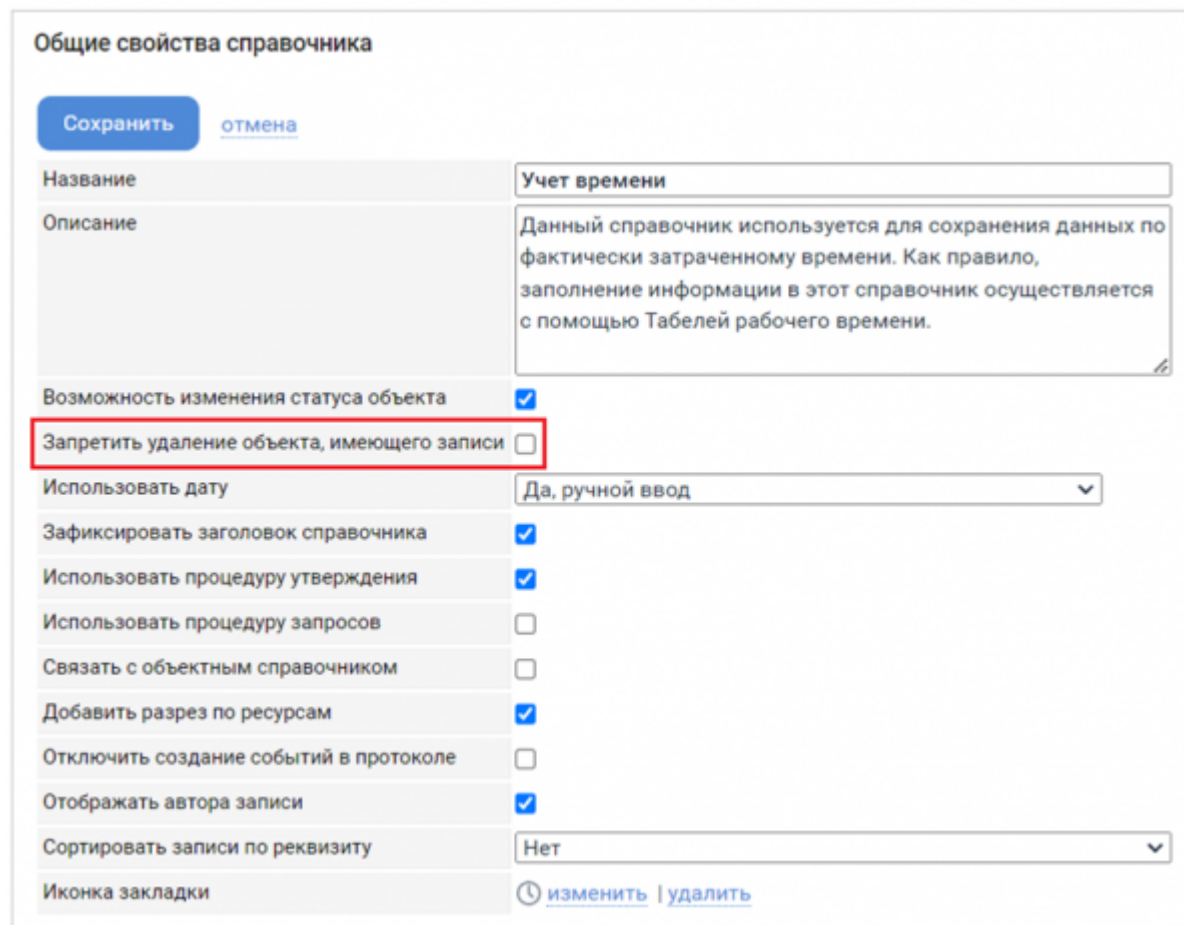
Общие свойства справочника

Сохранить отмена

| | |
|---|---|
| Название | Учет времени |
| Описание | Данный справочник используется для сохранения данных по фактически затраченному времени. Как правило, заполнение информации в этот справочник осуществляется с помощью Табелей рабочего времени. |
| Возможность изменения статуса объекта | ☑ |
| Запретить удаление объекта, имеющего записи | ☐ |
| Использовать дату | Да, ручной ввод |
| Зафиксировать заголовок справочника | ☑ |
| Использовать процедуру утверждения | ☑ |
| Использовать процедуру запросов | ☐ |
| Связать с объектным справочником | ☐ |
| Добавить разрез по ресурсам | ☑ |
| Отключить создание событий в протоколе | ☐ |
| Отображать автора записи | ☑ |
| Сортировать записи по реквизиту | Нет |
| Иконка закладки | изменить \| удалить |